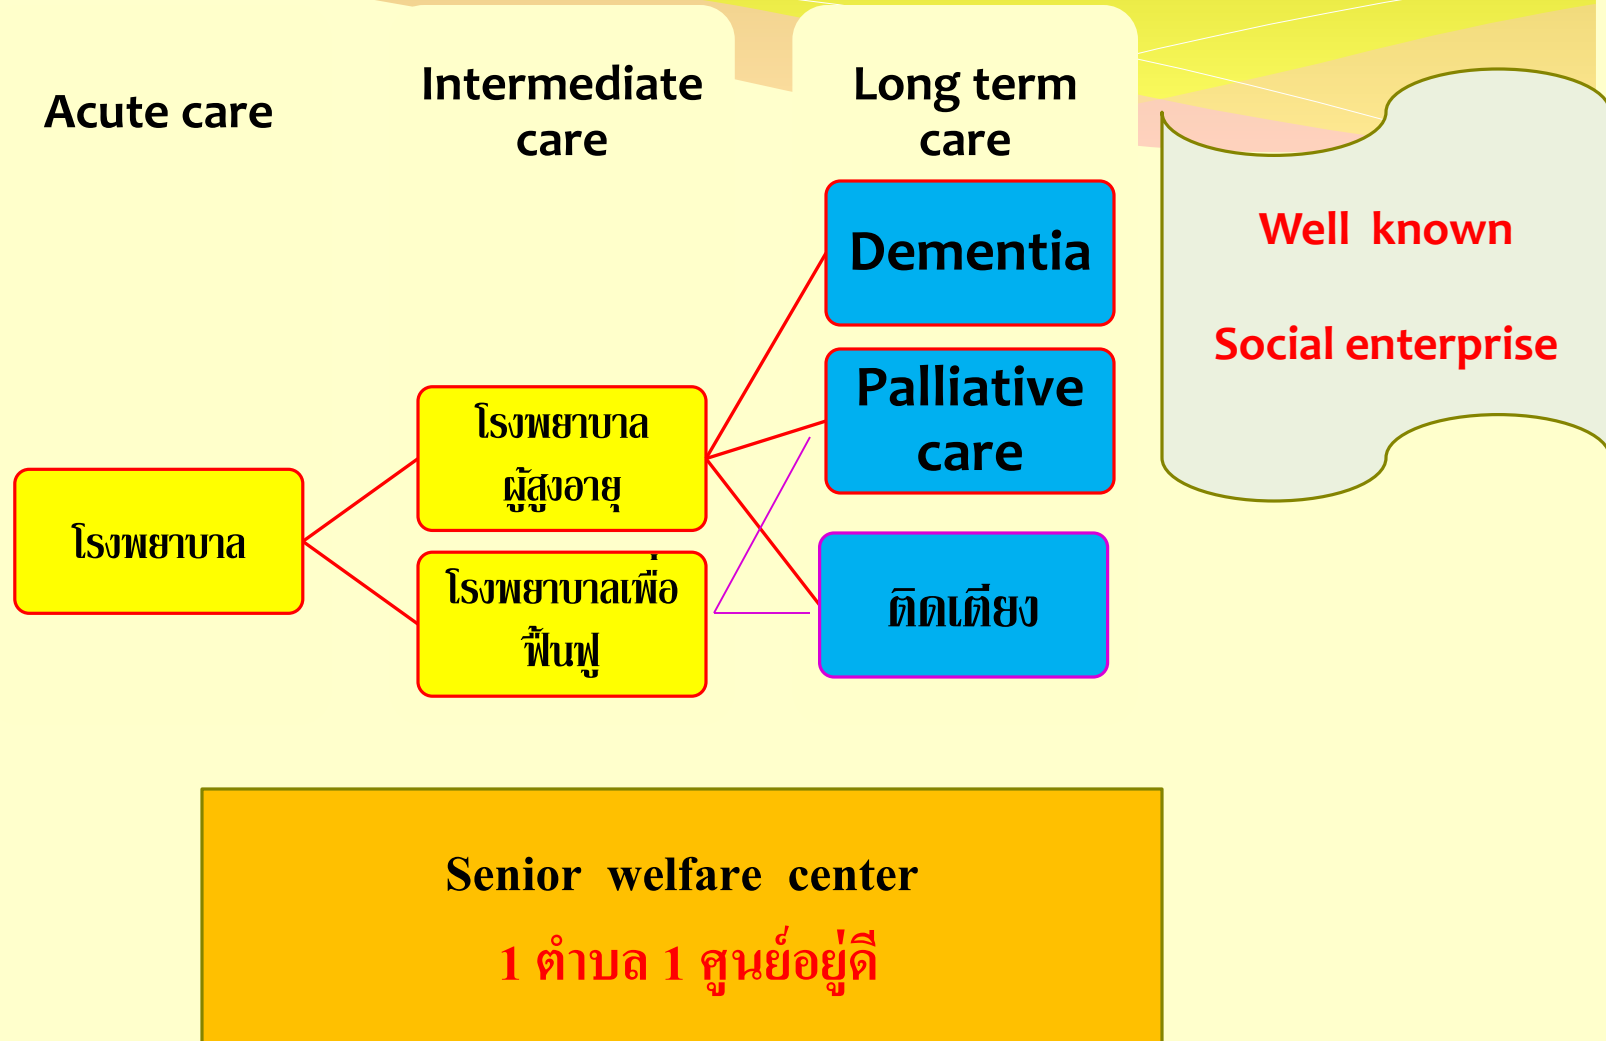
Acute care

Intermediate care

Long term care

Well known

Social enterprise

Dementia

Palliative care

โรงพยาบาลผู้สูงอายุ

โรงพยาบาล

โรงพยาบาลเพื่อฟื้นฟู

ติดเตียง

Senior welfare center

1 ตำบล 1 ศูนย์อยู่ดี